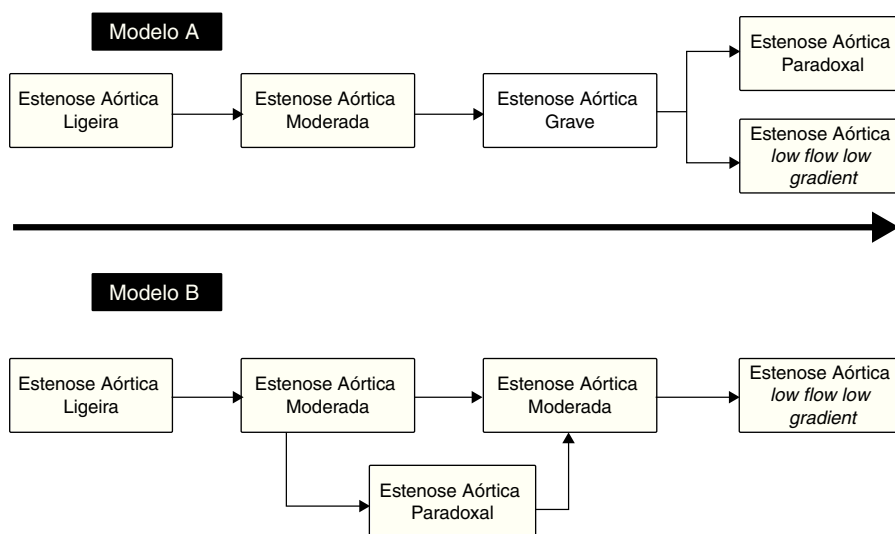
Modelo A

Estenose Aórtica Ligeira

Estenose Aórtica Moderada

Estenose Aórtica Grave

Estenose Aórtica Paradoxal

Estenose Aórtica *low flow low gradient*

Modelo B

Estenose Aórtica Ligeira

Estenose Aórtica Moderada

Estenose Aórtica Moderada

Estenose Aórtica *low flow low gradient*

Estenose Aórtica Paradoxal